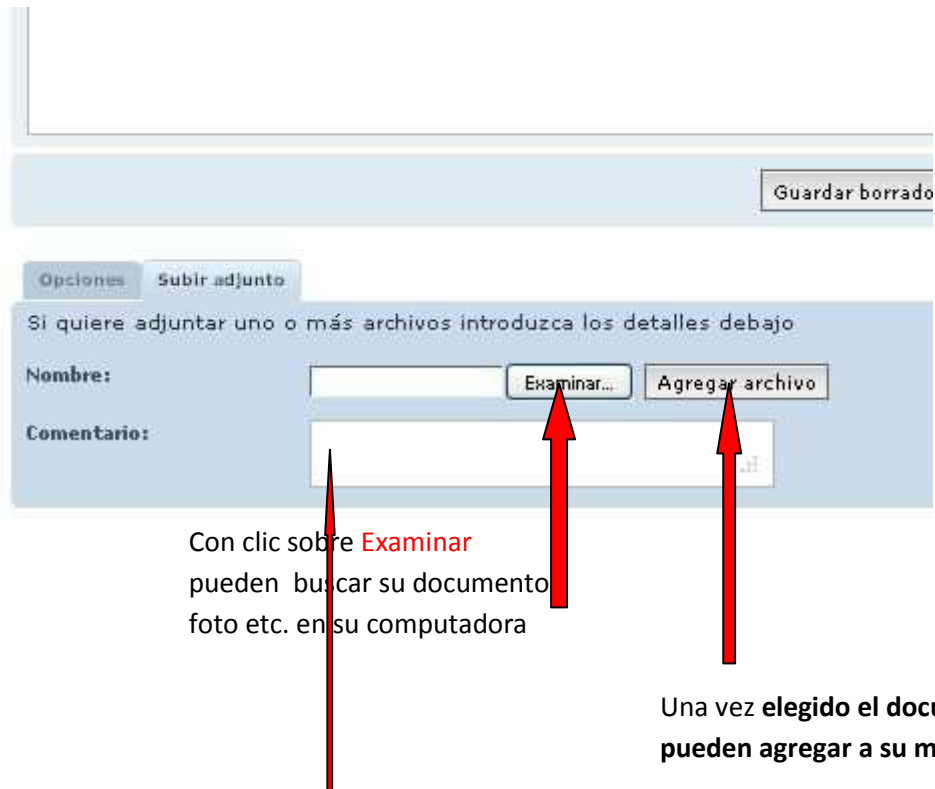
Guardar borrado

Opciones Subir adjunto

Si quiere adjuntar uno o más archivos introduzca los detalles debajo

Nombre: Examinar... Agregar archivo

Comentario:

Con clic sobre Examinar pueden buscar su documento foto etc. en su computadora

Una vez **elegido el docu** **pueden agregar a su m**